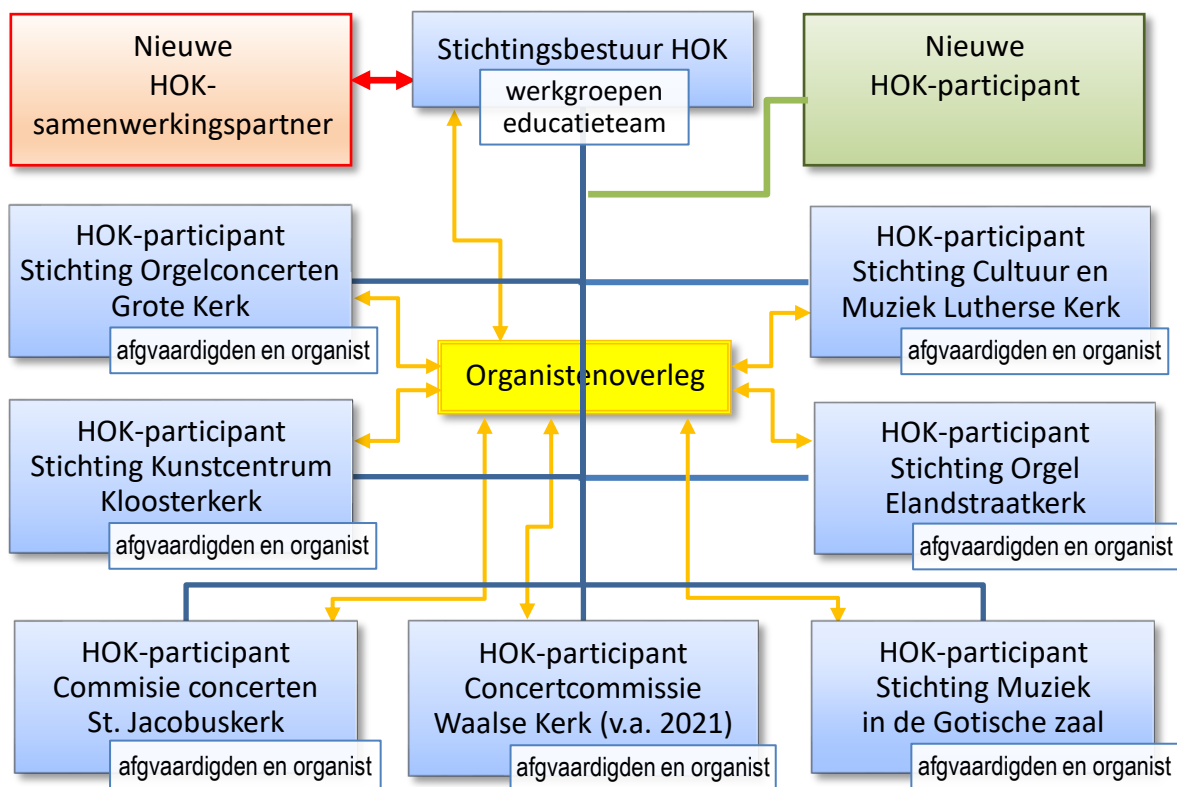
Nieuwe HOK-samenwerkingspartner

Stichtingsbestuur HOK
werkgroepen educatieteam

Nieuwe HOK-participant

HOK-participant Stichting Orgelconcerten Grote Kerk
afgvaardigden en organist

HOK-participant Stichting Cultuur en Muziek Lutherse Kerk
afgvaardigden en organist

Organistenoverleg

HOK-participant Stichting Kunstcentrum Kloosterkerk
afgvaardigden en organist

HOK-participant Stichting Orgel Elandstraatkerk
afgvaardigden en organist

HOK-participant Commisie concerten St. Jacobuskerk
afgvaardigden en organist

HOK-participant Concertcommissie Waalse Kerk (v.a. 2021)
afgvaardigden en organist

HOK-participant Stichting Muziek in de Gotische zaal
afgvaardigden en organist